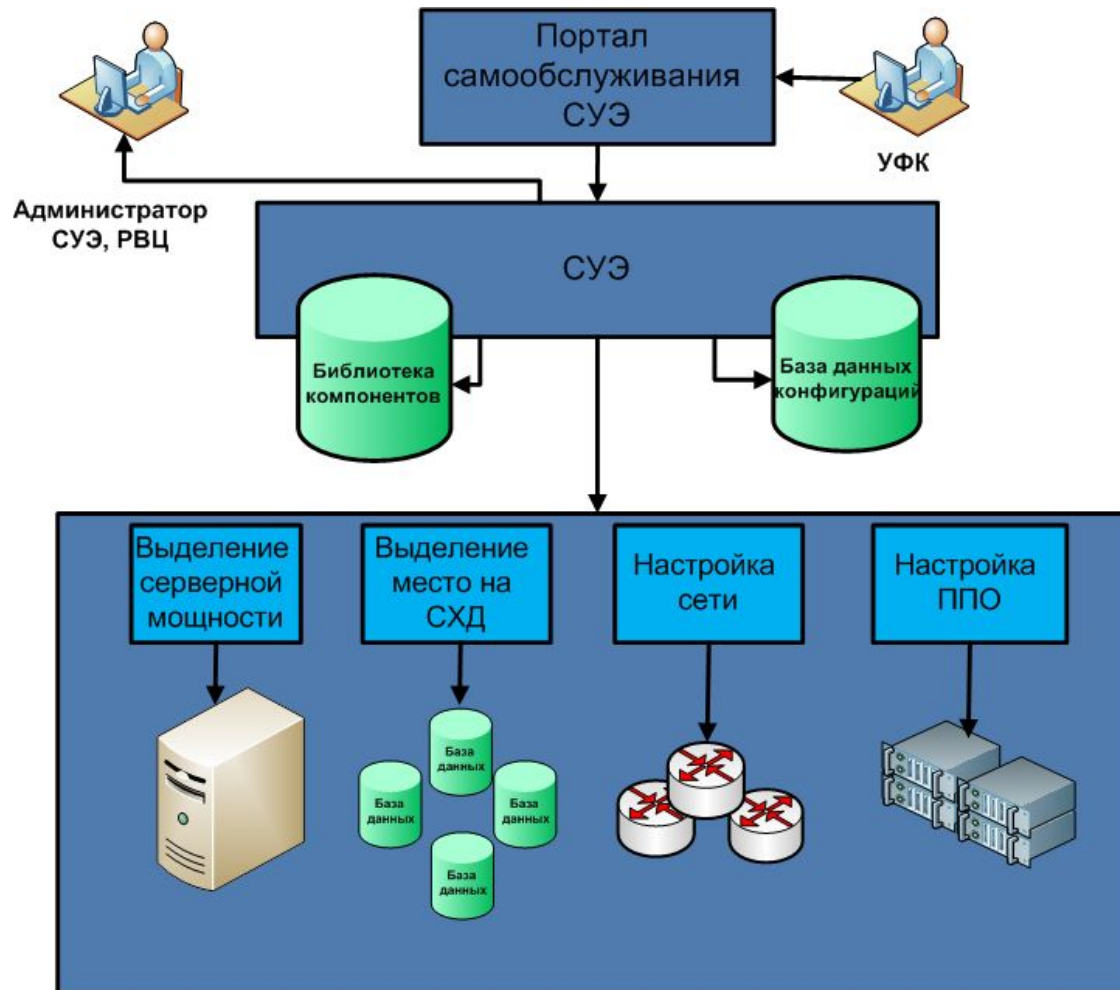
Портал самообслуживания СУЭ

УФК

Администратор СУЭ, РВЦ

СУЭ

Библиотека компонентов

База данных конфигураций

Выделение серверной мощности

Выделение место на СХД

Настройка сети

Настройка ППО

База данных

База данных

База данных

База данных